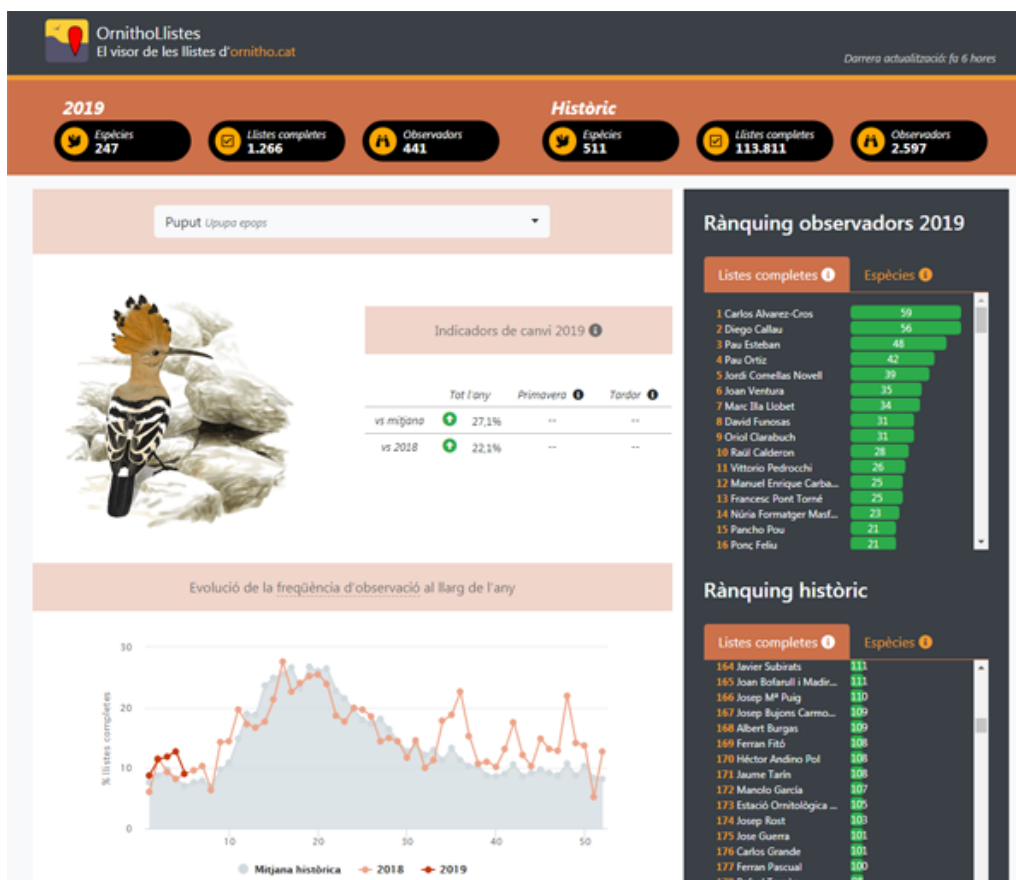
OrnithoLlistes
El visor de les llistes d'ornitho.cat

Darrera actualització: fa 6 hores

2019
Espècies 247
Llistes completes 1.266
Observadors 441

Històric
Espècies 511
Llistes completes 113.811
Observadors 2.597

Puput Upupa epops

Indicadors de canvi 2019

| | Tot l'any | Primavera | Tardor |
|---|---|---|---|
| vs mitjana | 27,1% | -- | -- |
| vs 2018 | 22,1% | -- | -- |

Evolució de la freqüència d'observació al llarg de l'any

% llistes completes
30
20
10
0
10 20 30 40 50

Mitjana històrica 2018 2019

Rànquing observadors 2019

Llistes completes Espècies

1 Carlos Alvarez-Cros 59
2 Diego Callau 56
3 Pau Esteban 48
4 Pau Ortiz 42
5 Jordi Comellas Novell 39
6 Joan Ventura 35
7 Marc Illa Llobet 34
8 David Funosas 31
9 Oriol Clarabuch 31
10 Raül Calderon 28
11 Vittorio Pedrocchi 26
12 Manuel Enrique Carba... 25
13 Francesc Pont Torné 25
14 Núria Formatger Masf... 23
15 Pancho Pou 21
16 Ponç Feliu 21

Rànquing històric

Llistes completes Espècies

164 Javier Subirats 111
165 Joan Bofarull i Madir... 111
166 Josep Mª Puig 110
167 Josep Bujons Carmo... 109
168 Albert Burgas 109
169 Ferran Fitó 108
170 Héctor Andino Pol 108
171 Jaume Tarín 108
172 Manolo García 107
173 Estació Ornitològica ... 105
174 Josep Rost 103
175 Jose Guerra 101
176 Carlos Grande 101
177 Ferran Pascual 100